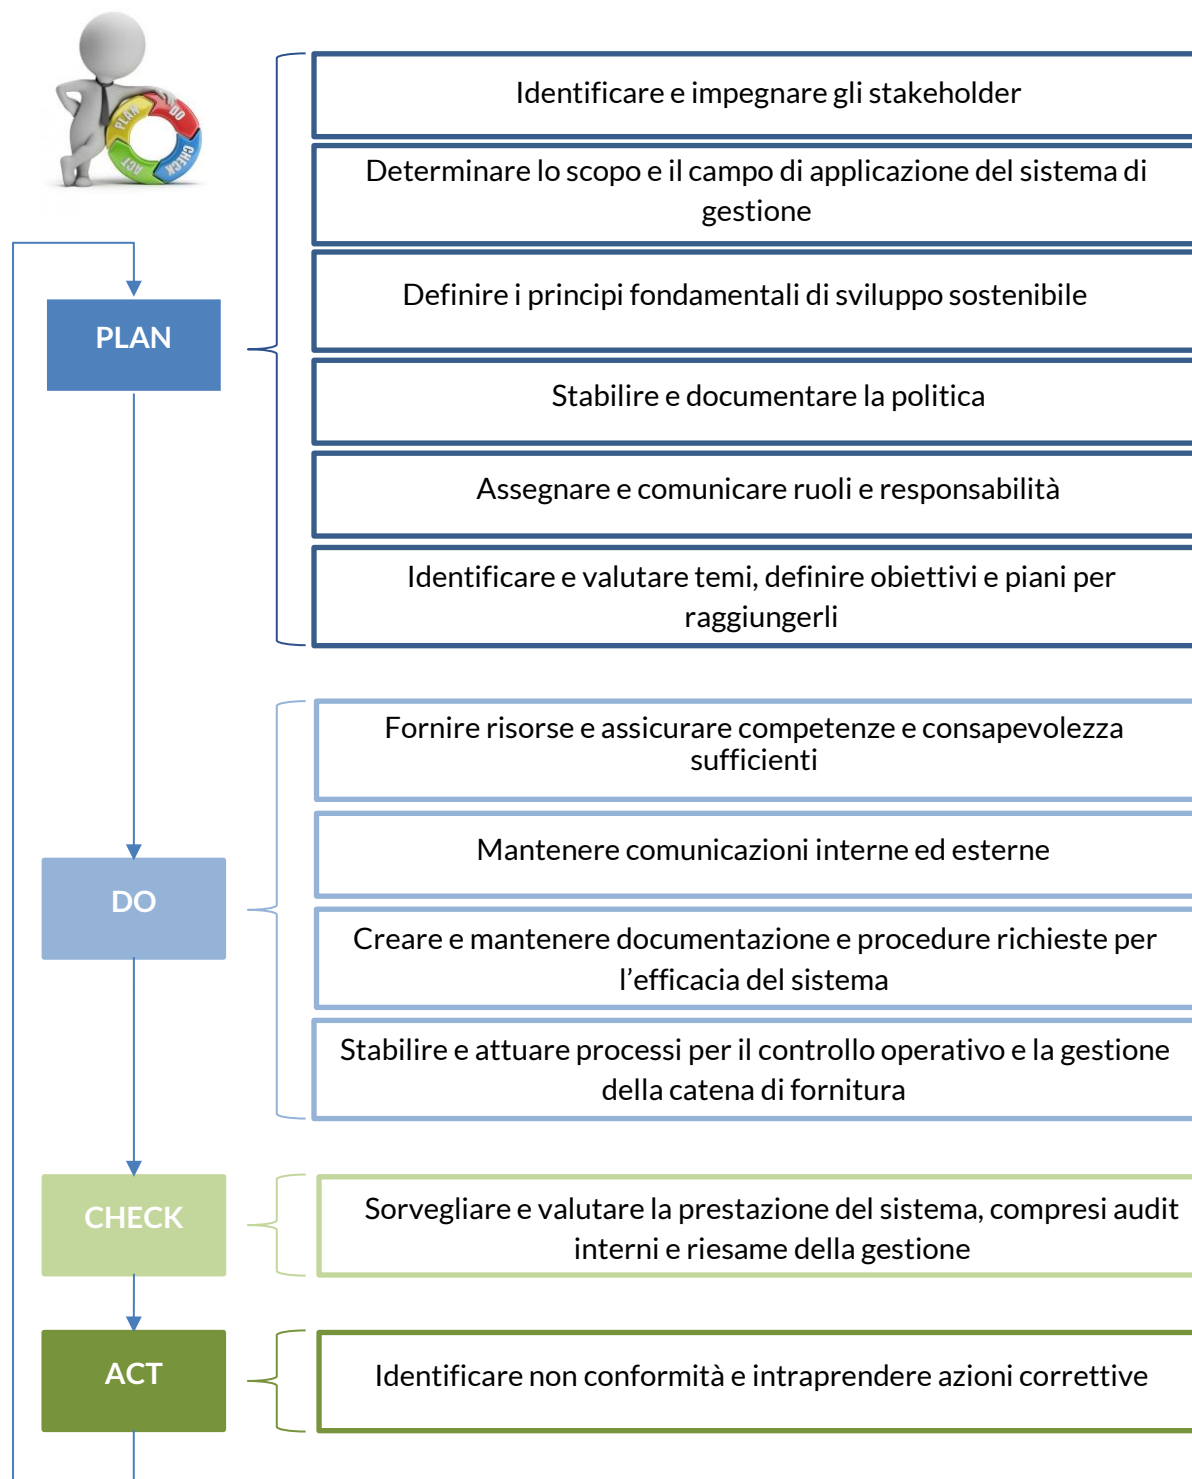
PLAN
DO
CHECK
ACT

PLAN

Identificare e impegnare gli stakeholder

Determinare lo scopo e il campo di applicazione del sistema di gestione

Definire i principi fondamentali di sviluppo sostenibile

Stabilire e documentare la politica

Assegnare e comunicare ruoli e responsabilità

Identificare e valutare temi, definire obiettivi e piani per raggiungerli

DO

Fornire risorse e assicurare competenze e consapevolezza sufficienti

Mantenere comunicazioni interne ed esterne

Creare e mantenere documentazione e procedure richieste per l'efficacia del sistema

Stabilire e attuare processi per il controllo operativo e la gestione della catena di fornitura

CHECK

Sorvegliare e valutare la prestazione del sistema, compresi audit interni e riesame della gestione

ACT

Identificare non conformità e intraprendere azioni correttive